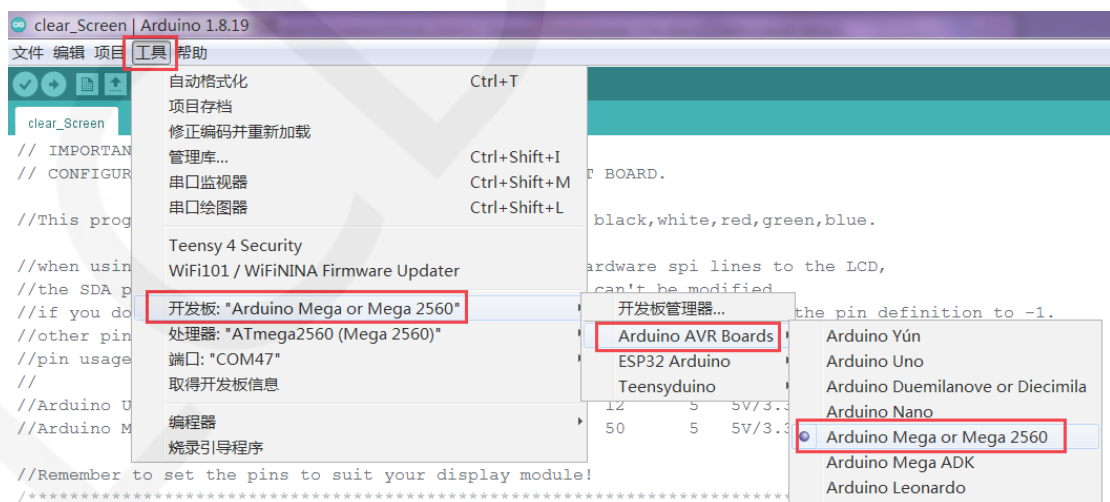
clear_Screen | Arduino 1.8.19

文件 编辑 项目 工具 帮助

clear_Screen

// IMPORTAN
// CONFIGUR T BOARD.

//This prog black,white,red,green,blue.

//when usin ardware spi lines to the LCD,
//the SDA p can't be modified
//if you do the pin definition to -1.
//other pin
//pin usage
//
//Arduino U 12 5 5V/3.3
//Arduino M 50 5 5V/3.3

//Remember to set the pins to suit your display module!

自动格式化 Ctrl+T
项目存档
修正编码并重新加载
管理库... Ctrl+Shift+I
串口监视器 Ctrl+Shift+M
串口绘图器 Ctrl+Shift+L
Teensy 4 Security
WiFi101 / WiFiNINA Firmware Updater
开发板: "Arduino Mega or Mega 2560"
处理器: "ATmega2560 (Mega 2560)"
端口: "COM47"
取得开发板信息
编程器
烧录引导程序

开发板管理器...
Arduino AVR Boards
ESP32 Arduino
Teensyduino

Arduino Yún
Arduino Uno
Arduino Duemilanove or Diecimila
Arduino Nano
Arduino Mega or Mega 2560
Arduino Mega ADK
Arduino Leonardo